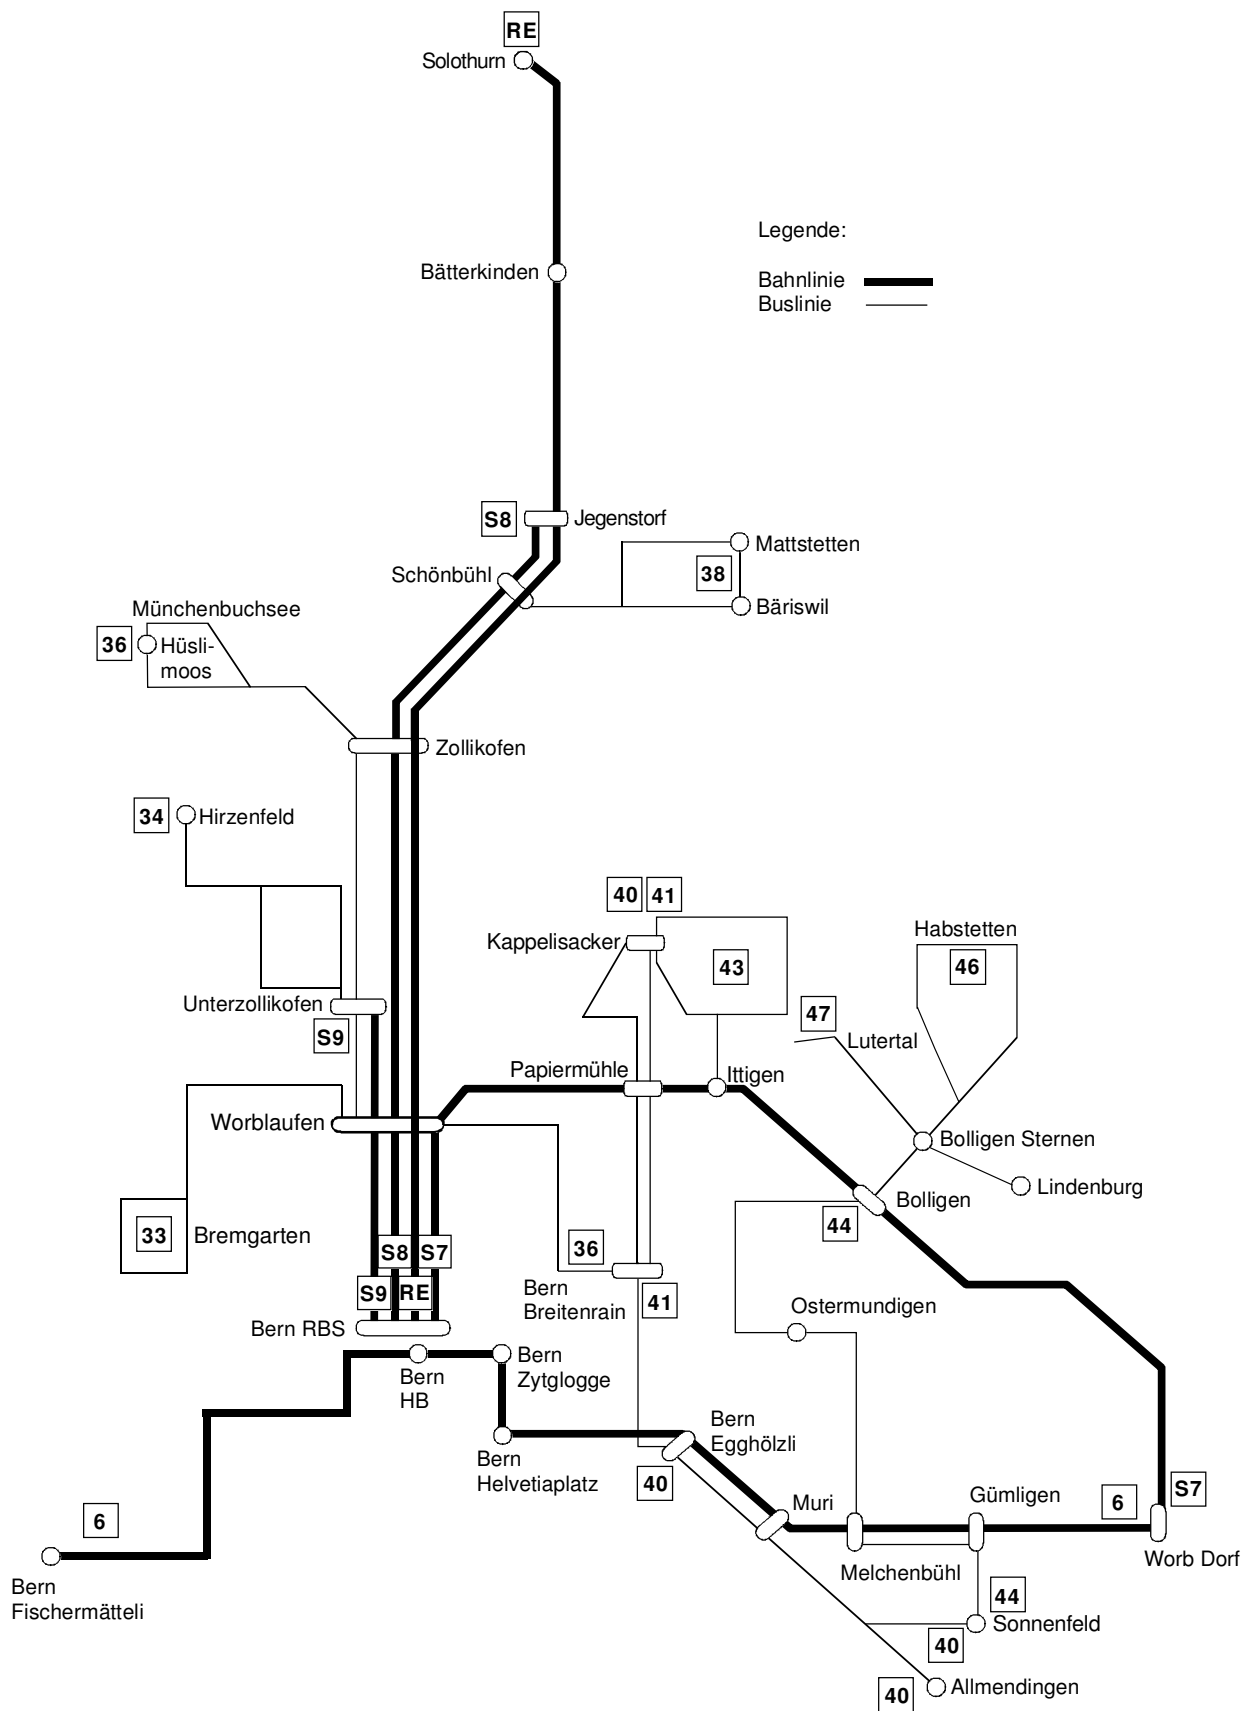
RE
Solothurn

Legende:
Bahnlinie
Buslinie

Bätterkinden

S8
Jegenstorf
Mattstetten
38
Schönbühl
Bäriswil
Münchenbuchsee
36
Hüslimoos
Zollikofen
34
Hirzenfeld
40
41
Kappelisacker
43
Habstetten
46
Unterzollikofen
S9
47
Lutertal
Papiermühle
Ittigen
Worblaufen
Bolligen Sternen
Lindenburg
Bolligen
33
Bremgarten
44
S8
S7
36
S9
RE
Bern Breitenrain
41
Ostermundigen
Bern RBS
Bern HB
Bern Zytglogge
Bern Helvetiaplatz
Bern Egghölzli
40
Muri
Gümligen
6
S7
6
Worb Dorf
Melchenbühl
Bern Fischermätteli
44
Sonnenfeld
40
40
Allmendingen